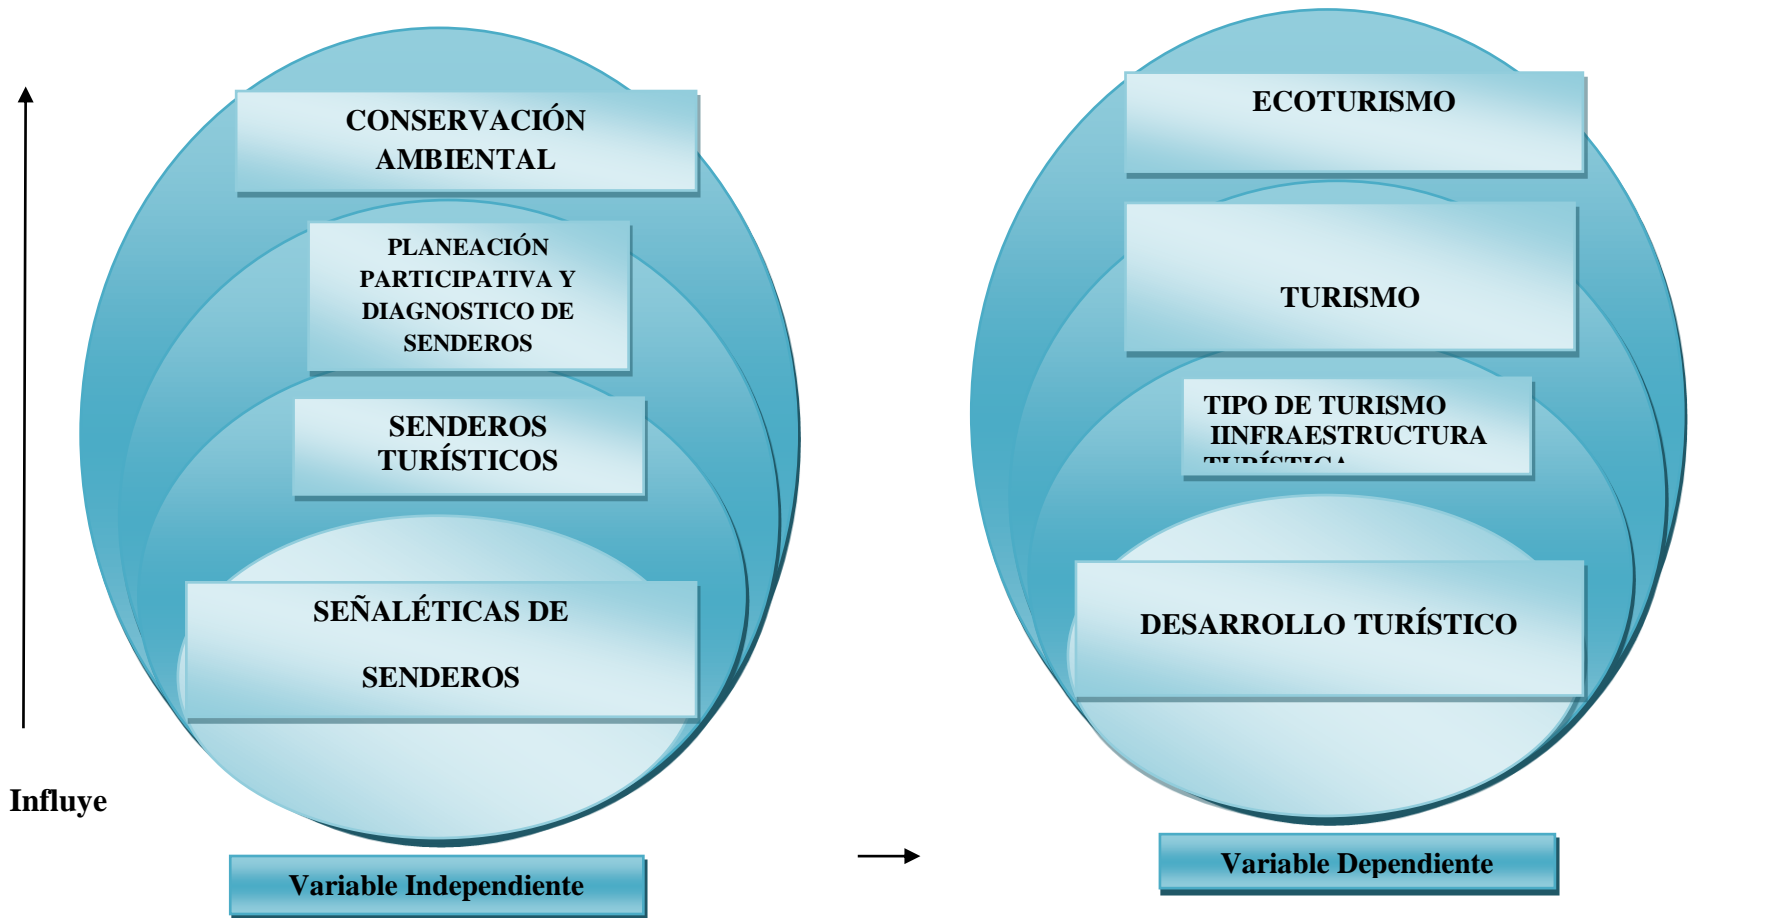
CONSERVACIÓN AMBIENTAL

PLANEACIÓN PARTICIPATIVA Y DIAGNOSTICO DE SENDEROS

SENDEROS TURÍSTICOS

SEÑALÉTICAS DE

SENDEROS

Influye

Variable Independiente

ECOTURISMO

TURISMO

TIPO DE TURISMO IINFRAESTRUCTURA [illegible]

DESARROLLO TURÍSTICO

Variable Dependiente